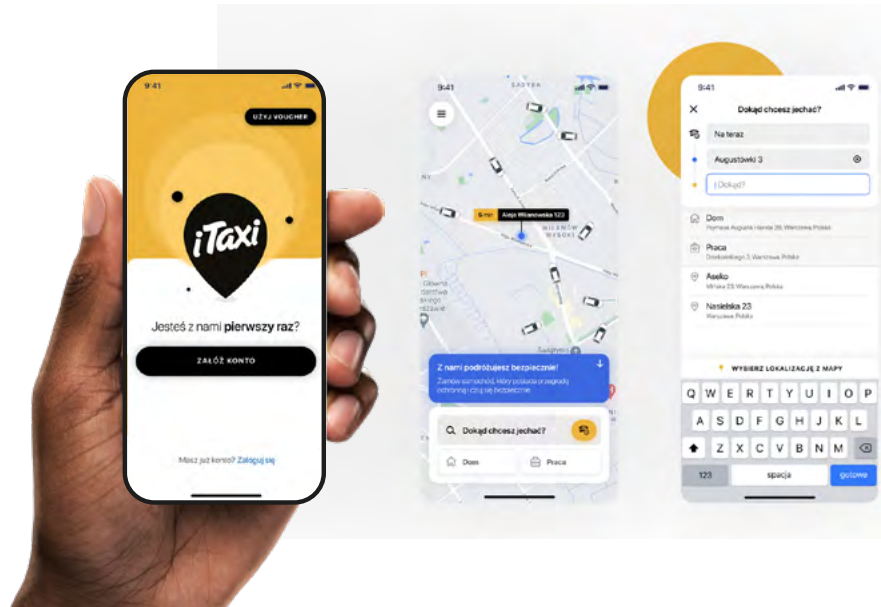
9:41

UŻYJ VOUCHER

iTaxi

Jesteś z nami pierwszy raz?

ZAŁÓŻ KONTO

Masz już konto? Zaloguj się

9:41

6 min Aleja Wilanowska 123

Z nami podróżujesz bezpiecznie!

Zamów samochód, który posiada przegrodę ochronną i czuj się bezpiecznie.

Dokąd chcesz jechać?

Dom

Praca

9:41

Dokąd chcesz jechać?

Na teraz

Augustówki 3

Dokąd?

Dom

Praca

Aseko

Nasielska 23

WYBIERZ LOKALIZACJĘ Z MAPY

Q W E R T Y U I O P
A S D F G H J K L
Z X C V B N M

123

spacja

gotowe